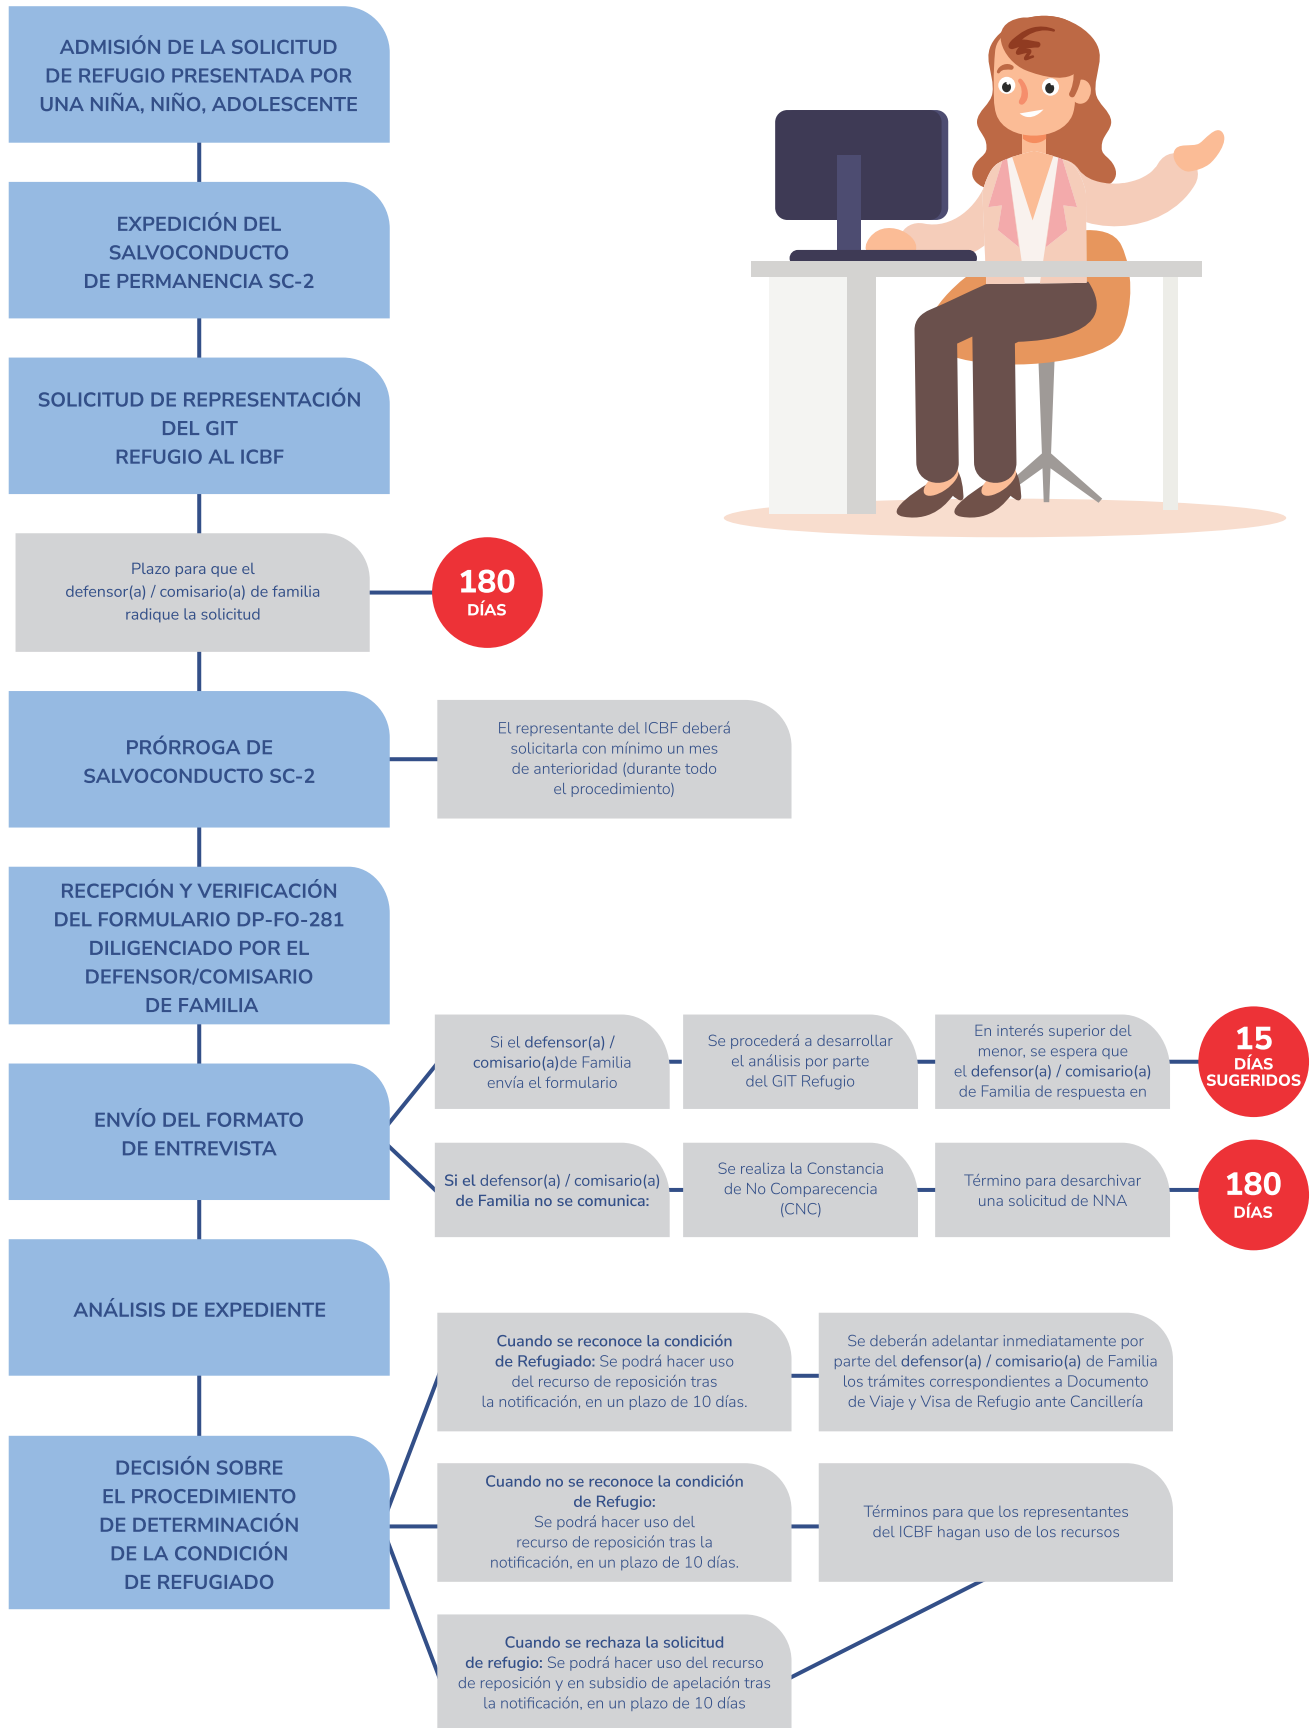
ADMISIÓN DE LA SOLICITUD DE REFUGIO PRESENTADA POR UNA NIÑA, NIÑO, ADOLESCENTE

EXPEDICIÓN DEL SALVOCONDUCTO DE PERMANENCIA SC-2

SOLICITUD DE REPRESENTACIÓN DEL GIT REFUGIO AL ICBF

Plazo para que el defensor(a) / comisario(a) de familia radique la solicitud

180 DÍAS

PRÓRROGA DE SALVOCONDUCTO SC-2

El representante del ICBF deberá solicitarla con mínimo un mes de anterioridad (durante todo el procedimiento)

RECEPCIÓN Y VERIFICACIÓN DEL FORMULARIO DP-FO-281 DILIGENCIADO POR EL DEFENSOR/COMISARIO DE FAMILIA

ENVÍO DEL FORMATO DE ENTREVISTA

Si el defensor(a) / comisario(a)de Familia envía el formulario

Se procederá a desarrollar el análisis por parte del GIT Refugio

En interés superior del menor, se espera que el defensor(a) / comisario(a) de Familia de respuesta en

15 DÍAS SUGERIDOS

Si el defensor(a) / comisario(a) de Familia no se comunica:

Se realiza la Constancia de No Comparecencia (CNC)

Término para desarchivar una solicitud de NNA

180 DÍAS

ANÁLISIS DE EXPEDIENTE

DECISIÓN SOBRE EL PROCEDIMIENTO DE DETERMINACIÓN DE LA CONDICIÓN DE REFUGIADO

Cuando se reconoce la condición de Refugiado: Se podrá hacer uso del recurso de reposición tras la notificación, en un plazo de 10 días.

Se deberán adelantar inmediatamente por parte del defensor(a) / comisario(a) de Familia los trámites correspondientes a Documento de Viaje y Visa de Refugio ante Cancillería

Cuando no se reconoce la condición de Refugio: Se podrá hacer uso del recurso de reposición tras la notificación, en un plazo de 10 días.

Términos para que los representantes del ICBF hagan uso de los recursos

Cuando se rechaza la solicitud de refugio: Se podrá hacer uso del recurso de reposición y en subsidio de apelación tras la notificación, en un plazo de 10 días